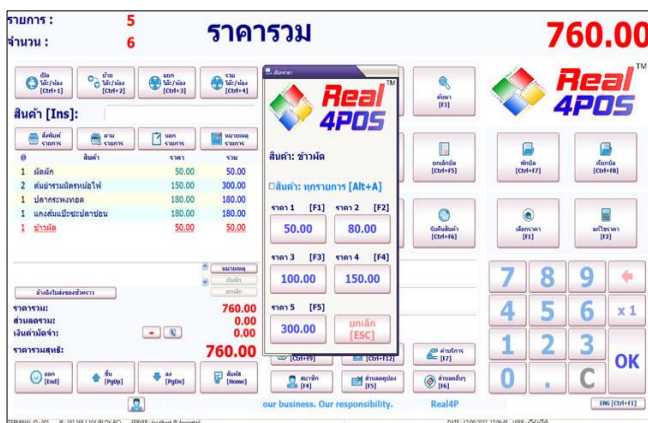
รายการ : 5
จำนวน : 6
ราคารวม
760.00

เปิด โต๊ะ/ห้อง [Ctrl+1]
ย้าย โต๊ะ/ห้อง [Ctrl+2]
ออก โต๊ะ/ห้อง [Ctrl+3]
รวม โต๊ะ/ห้อง [Ctrl+4]

สินค้า [Ins]:

สั่งพิมพ์ รายการ
ลบ รายการ
แยก รายการ
หมายเหตุ รายการ

| @ | สินค้า | ราคา | รวม |
|---|---|---|---|
| 1 | ผัดผัก | 50.00 | 50.00 |
| 2 | ต้มยำรวมมิตรหม้อไฟ | 150.00 | 300.00 |
| 1 | ปลากะพงทอด | 180.00 | 180.00 |
| 1 | แกงส้มแป๊ะซะปลาช่อน | 180.00 | 180.00 |
| 1 | ข้าวผัด | 50.00 | 50.00 |

หมายเหตุ
เพิ่มลด
ยกเลิก

ค้างจ่ายในช่องบัตรการ

ราคารวม: 760.00
ส่วนลดรวม: 0.00
เงินค่าบัตรจำ: 0.00
ราคารวมสุทธิ: 760.00

ออก [End]
ขึ้น [PgUp]
ลง [PgDn]
ตั้งค่า [Home]

ค้นหา [F3]
ยกเลิกบิล [Ctrl+F5]
พักบิล [Ctrl+F7]
เรียกบิล [Ctrl+F8]
บันทึกสินค้า [Ctrl+F6]
เลือกราคา [F1]
แก้ราคา [F2]
[Ctrl+F9]
[Ctrl+F12]
ค่าบริการ [F7]
สมาชิก [F4]
ส่วนลดทุกบิล [F5]
ส่วนลดสินค้า [F6]

7 8 9
4 5 6 x 1
1 2 3 OK
0 . C

Real 4POS TM

Real 4POS TM
สินค้า: ข้าวผัด
สินค้า: ทุกรายการ [Alt+A]
ราคา 1 [F1] ราคา 2 [F2]
50.00 80.00
ราคา 3 [F3] ราคา 4 [F4]
100.00 150.00
ราคา 5 [F5]
300.00
ยกเลิก [ESC]

our business. Our responsibility. Real4P
ENG [Ctrl+F1]